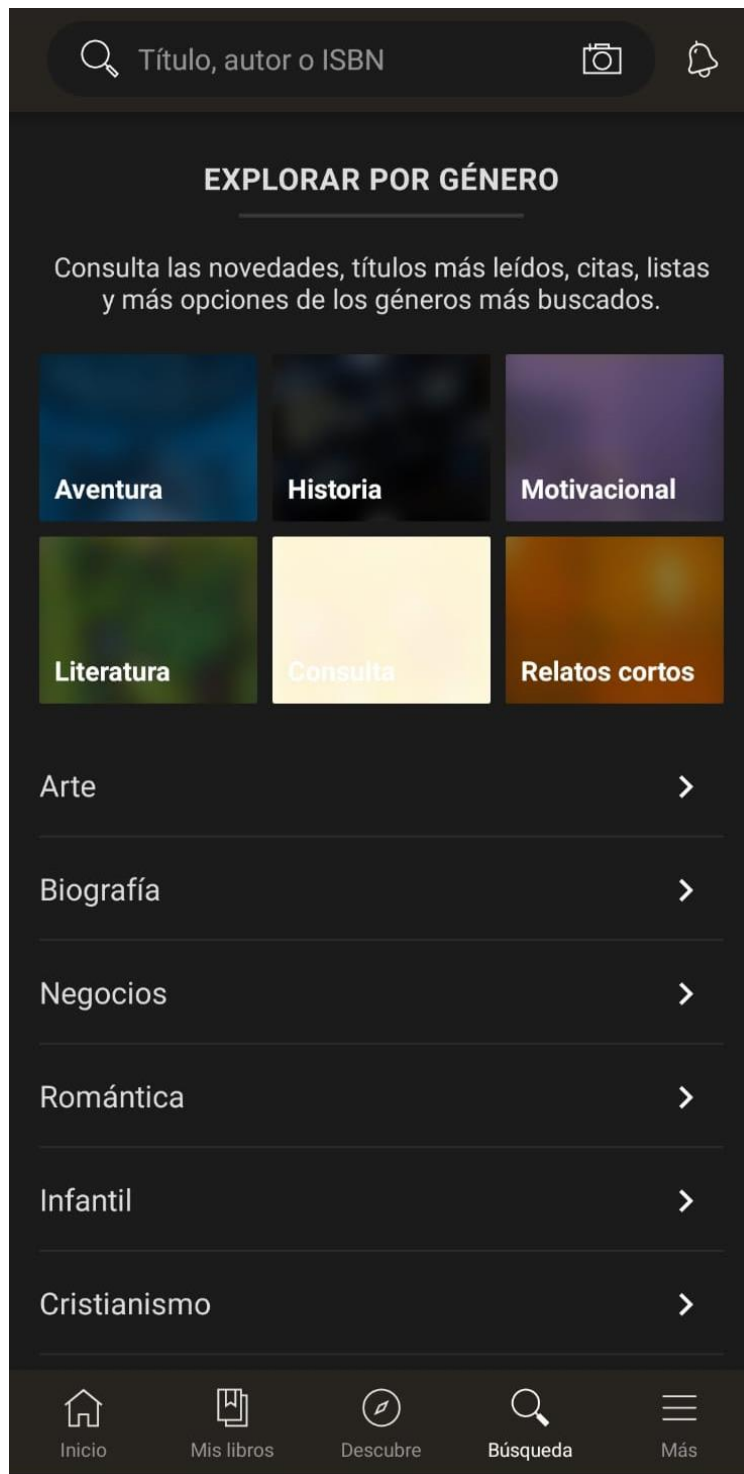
Título, autor o ISBN

EXPLORAR POR GÉNERO

Consulta las novedades, títulos más leídos, citas, listas y más opciones de los géneros más buscados.

Aventura
Historia
Motivacional
Literatura
Consulta
Relatos cortos

Arte

Biografía

Negocios

Romántica

Infantil

Cristianismo

Inicio
Mis libros
Descubre
Búsqueda
Más